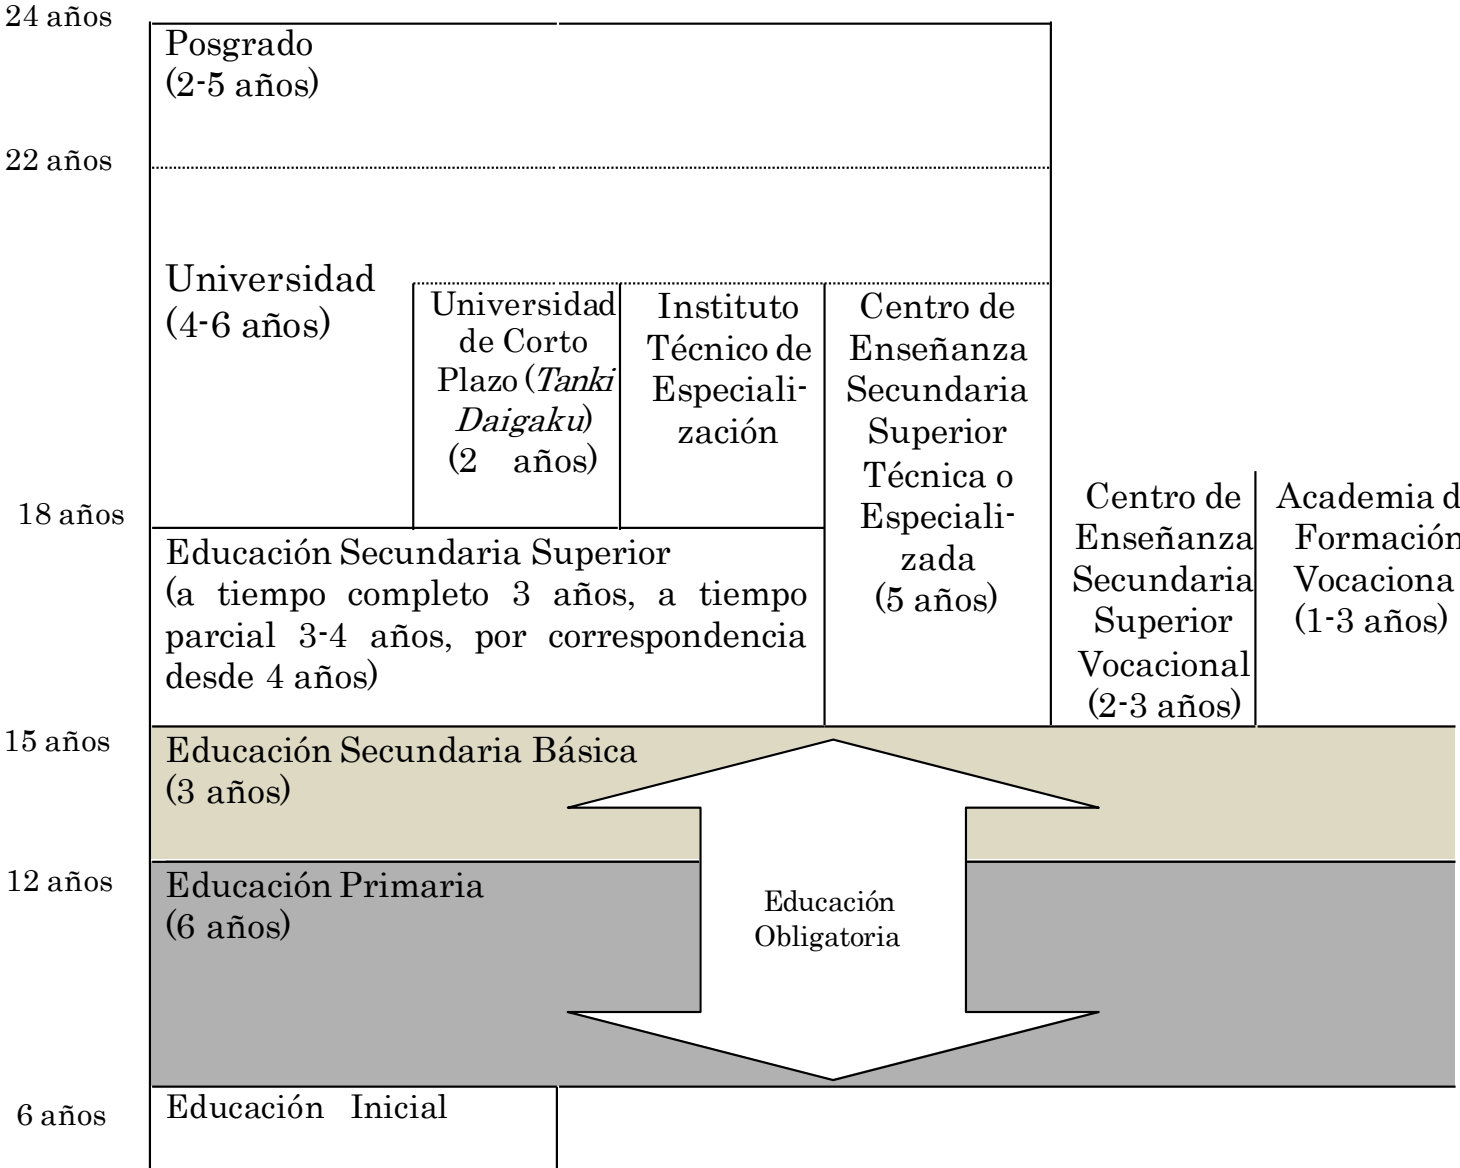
24 años

Posgrado (2-5 años)

22 años

Universidad (4-6 años)

Universidad de Corto Plazo (*Tanki Daigaku*) (2 años)

Instituto Técnico de Especialización

Centro de Enseñanza Secundaria Superior Técnica o Especializada (5 años)

18 años

Centro de Enseñanza Secundaria Superior Vocacional (2-3 años)

Academia d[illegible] Formación Vocaciona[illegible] (1-3 años)

Educación Secundaria Superior (a tiempo completo 3 años, a tiempo parcial 3-4 años, por correspondencia desde 4 años)

15 años

Educación Secundaria Básica (3 años)

12 años

Educación Primaria (6 años)

Educación Obligatoria

6 años

Educación Inicial